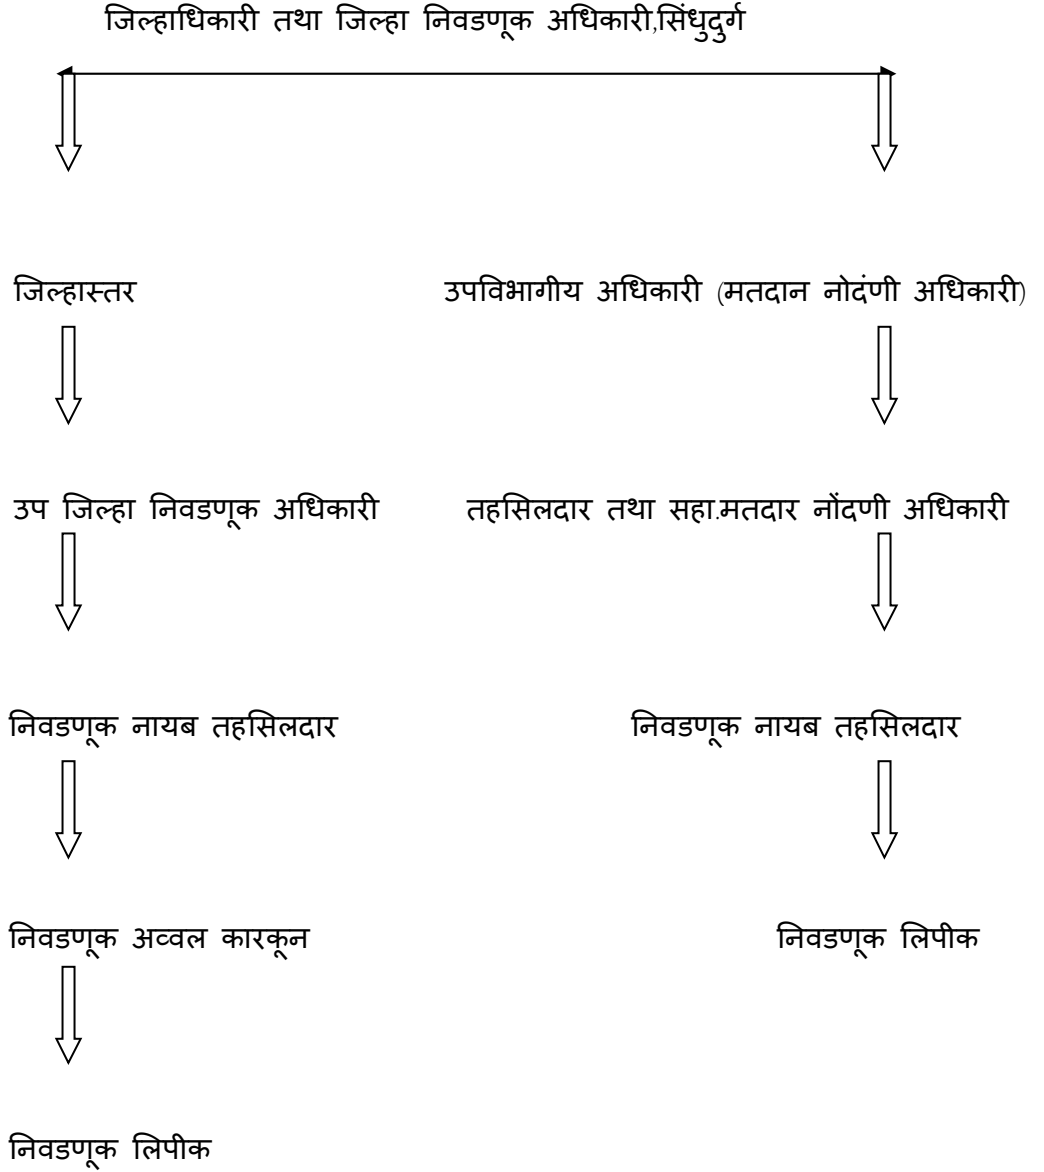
जिल्हाधिकारी तथा जिल्हा निवडणूक अधिकारी,सिंधुदुर्ग

जिल्हास्तर

उपविभागीय अधिकारी (मतदान नोदंणी अधिकारी)

उप जिल्हा निवडणूक अधिकारी

तहसिलदार तथा सहा.मतदार नोंदणी अधिकारी

निवडणूक नायब तहसिलदार

निवडणूक नायब तहसिलदार

निवडणूक अव्वल कारकून

निवडणूक लिपीक

निवडणूक लिपीक